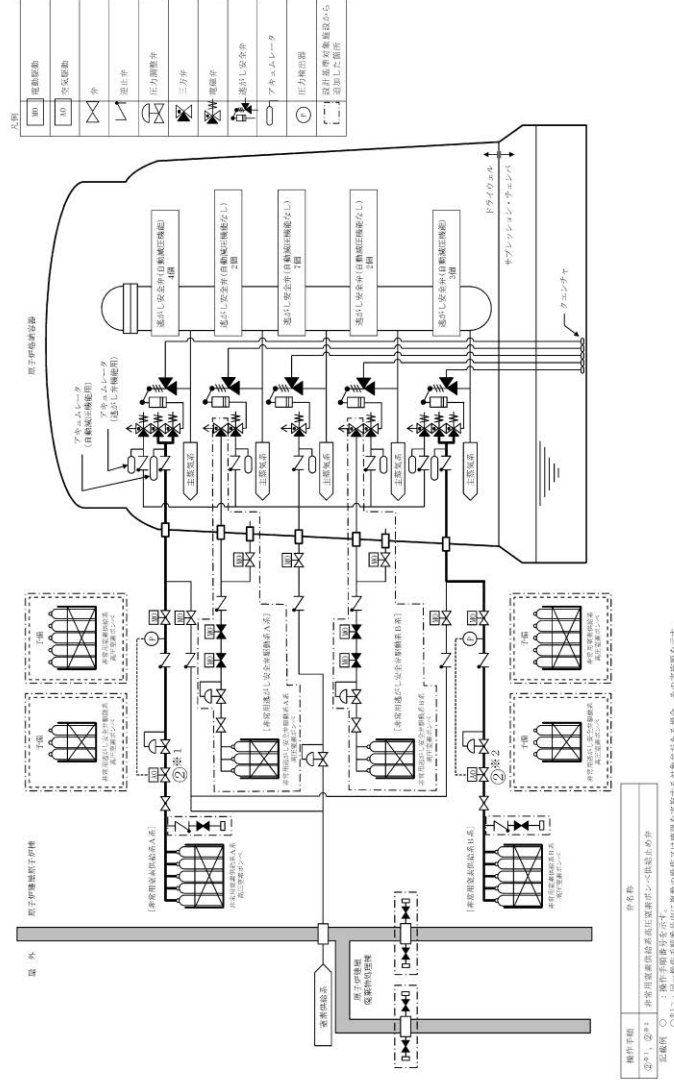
凡例

MO 電動駆動

AO 空気駆動

弁

逆止弁

圧力調整弁

三方弁

電磁弁

逃がし安全弁

アキュムレータ

P 圧力検出器

設計基準対象施設から追加した箇所

原子炉格納容器

アキュムレータ（自動減圧機能用）

アキュムレータ（逃がし弁機能用）

逃がし安全弁（自動減圧機能）4個

逃がし安全弁（自動減圧機能なし）2個

逃がし安全弁（自動減圧機能なし）2個

逃がし安全弁（自動減圧機能なし）2個

逃がし安全弁（自動減圧機能）3個

主蒸気系

主蒸気系

主蒸気系

主蒸気系

主蒸気系

ドライウェル

サプレッション・チェンバ

クエンチャ

予備

予備

非常用逃がし安全弁駆動系高圧窒素ガスボンベ

非常用窒素供給系高圧窒素ガスボンベ

予備

予備

非常用逃がし安全弁駆動系高圧窒素ガスボンベ

非常用窒素供給系高圧窒素ガスボンベ

［非常用逃がし安全弁駆動系A系］

非常用逃がし安全弁駆動系A系高圧窒素ガスボンベ

［非常用逃がし安全弁駆動系B系］

非常用逃がし安全弁駆動系B系高圧窒素ガスボンベ

②※1

②※2

原子炉建屋原子炉棟

［非常用窒素供給系A系］

非常用窒素供給系A系高圧窒素ガスボンベ

［非常用窒素供給系B系］

非常用窒素供給系B系高圧窒素ガスボンベ

屋外

窒素供給系

原子炉建屋廃棄物処理棟

| 操作手順 | 弁名称 |
|---|---|
| ②※1，②※2 | 非常用窒素供給系高圧窒素ガスボンベ供給止め弁 |

記載例 ○ ：操作手順番号を示す。
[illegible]